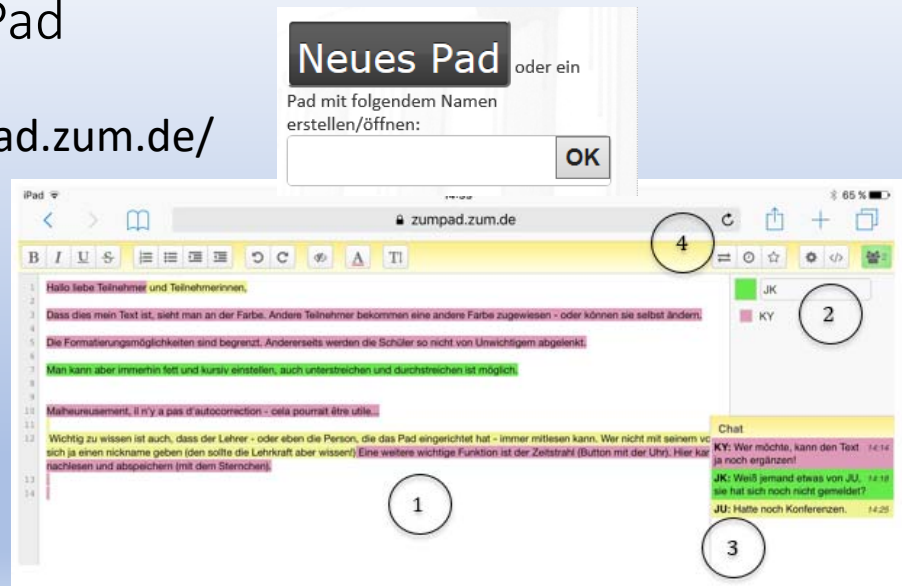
Pad

ad.zum.de/

Neues Pad oder ein Pad mit folgendem Namen erstellen/öffnen:

OK

iPad

65 %

zumpad.zum.de

4

JK

KY

2

1 Hallo liebe Teilnehmer und Teilnehmerinnen,

3 Dass dies mein Text ist, sieht man an der Farbe. Andere Teilnehmer bekommen eine andere Farbe zugewiesen - oder können sie selbst ändern.

5 Die Formatierungsmöglichkeiten sind begrenzt. Andererseits werden die Schüler so nicht von Unwichtigem abgelenkt.

7 Man kann aber immerhin fett und kursiv einstellen, auch unterstreichen und durchstreichen ist möglich.

10 Malheureusement, il n'y a pas d'autocorrection - cela pourrait être utile...

12 Wichtig zu wissen ist auch, dass der Lehrer - oder eben die Person, die das Pad eingerichtet hat - immer mitlesen kann. Wer nicht mit seinem vo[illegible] sich ja einen nickname geben (den sollte die Lehrkraft aber wissen!) Eine weitere wichtige Funktion ist der Zeitstrahl (Button mit der Uhr). Hier kar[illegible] nachlesen und abspeichern (mit dem Sternchen).

13

14

1

Chat

KY: Wer möchte, kann den Text ja noch ergänzen! 14:14

JK: Weiß jemand etwas von JU, sie hat sich noch nicht gemeldet? 14:18

JU: Hatte noch Konferenzen. 14:25

3